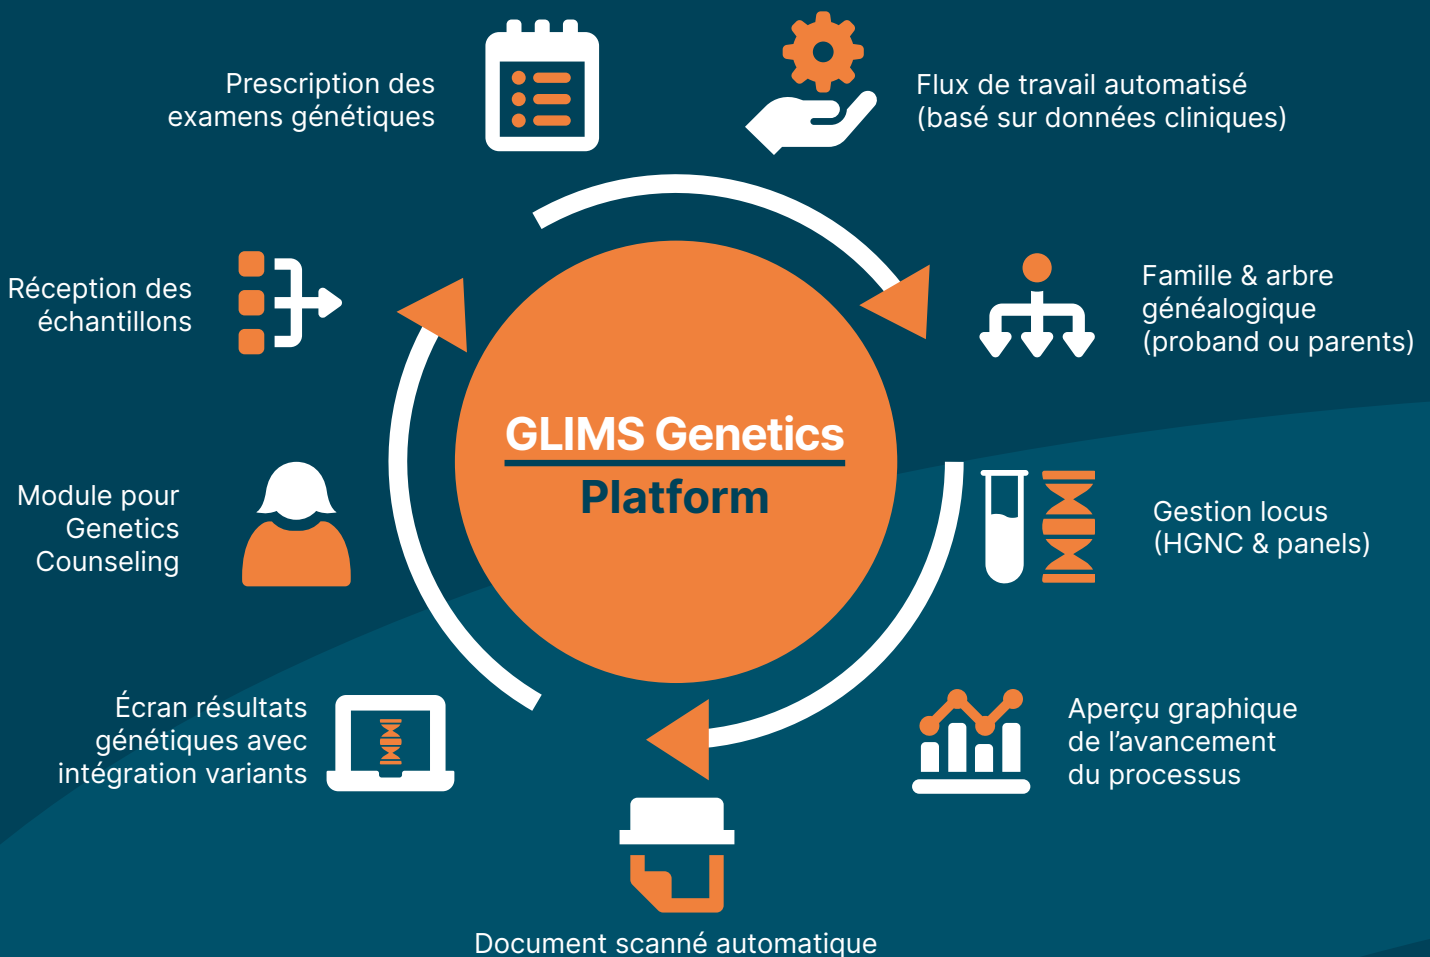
Prescription des examens génétiques

Flux de travail automatisé (basé sur données cliniques)

Réception des échantillons

GLIMS Genetics

Platform

Famille & arbre généalogique (proband ou parents)

Module pour Genetics Counseling

Gestion locus (HGNC & panels)

Écran résultats génétiques avec intégration variants

Aperçu graphique de l’avancement du processus

Document scanné automatique